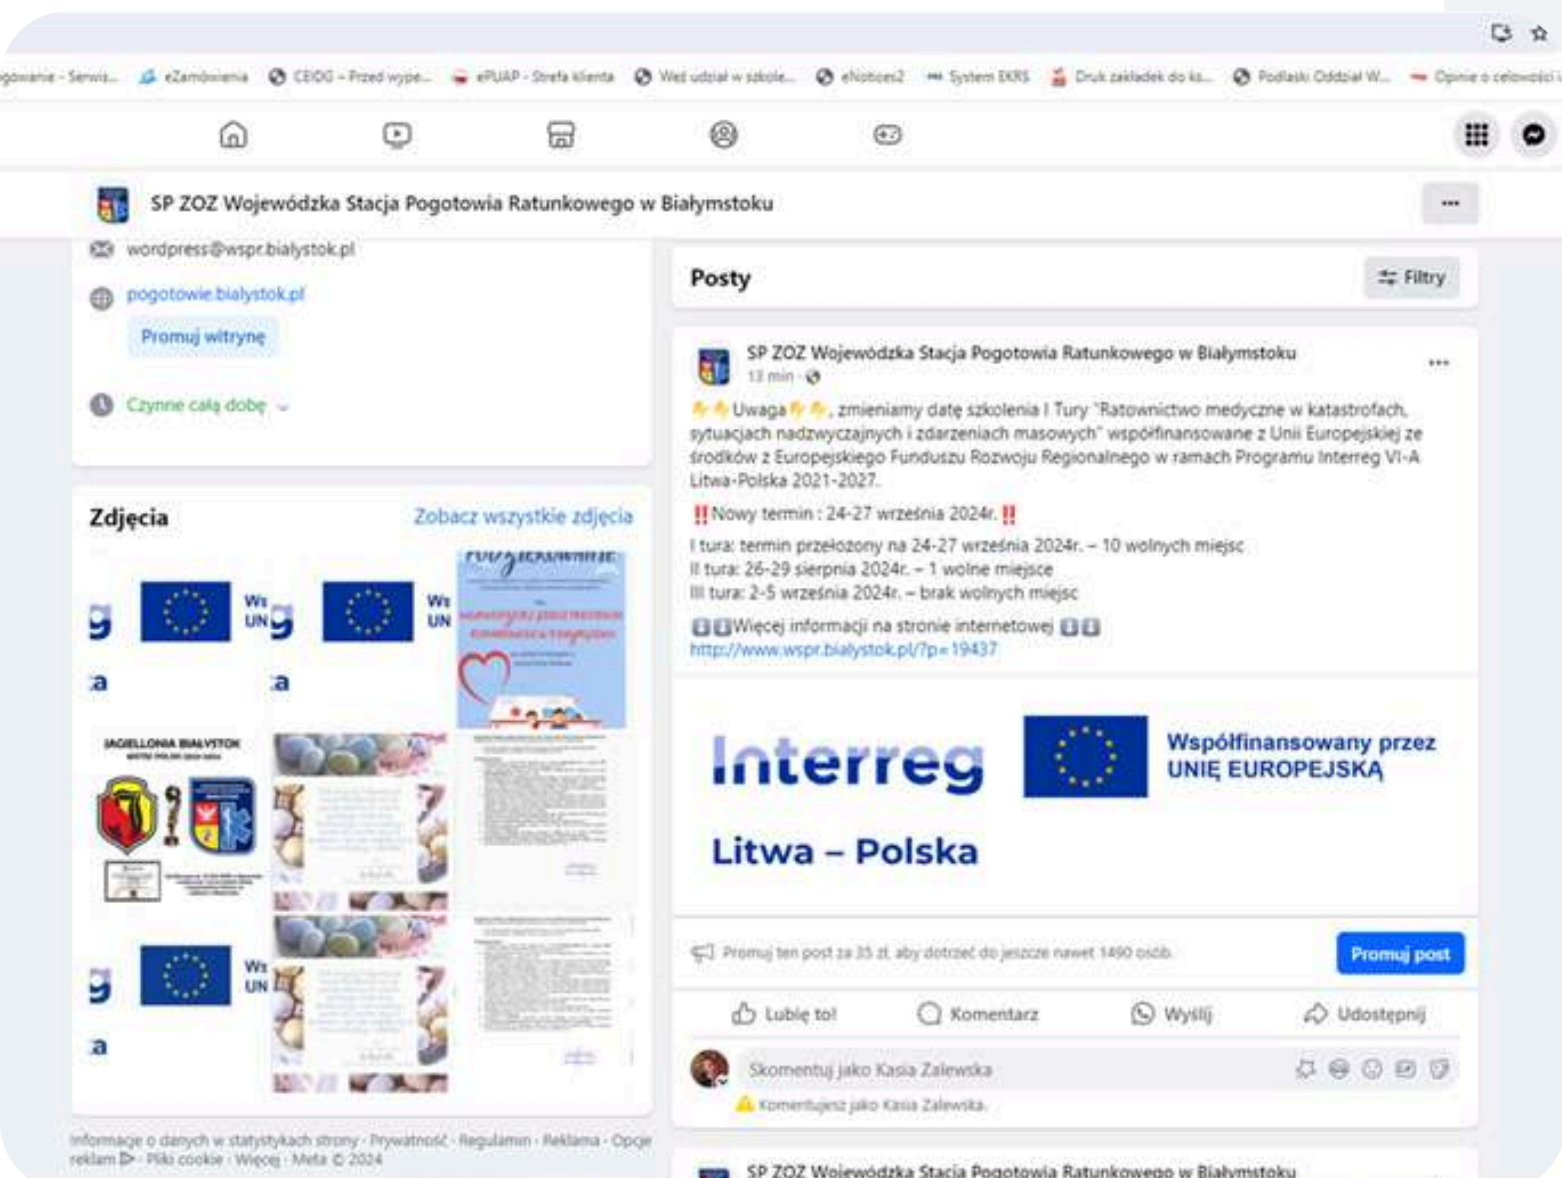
gowanie - Serwis... eZamówienia CEIDG - Przed wype... ePUAP - Strefa klienta Weź udział w szkole... eNotices2 System EKRS Druk zakładek do ks... Podlaski Oddział W... Opinie o celowości

SP ZOZ Wojewódzka Stacja Pogotowia Ratunkowego w Białymstoku

wordpress@wspr.bialystok.pl

pogotowie.bialystok.pl

Promuj witrynę

Czynne całą dobę

Zdjęcia

Zobacz wszystkie zdjęcia

JAGIELLONIA BIAŁYSTOK

Posty

Filtry

SP ZOZ Wojewódzka Stacja Pogotowia Ratunkowego w Białymstoku

13 min

Uwaga , zmieniamy datę szkolenia I Tury "Ratownictwo medyczne w katastrofach, sytuacjach nadzwyczajnych i zdarzeniach masowych" współfinansowane z Unii Europejskiej ze środków z Europejskiego Funduszu Rozwoju Regionalnego w ramach Programu Interreg VI-A Litwa-Polska 2021-2027.

‼️Nowy termin : 24-27 września 2024r. ‼️

I tura: termin przełożony na 24-27 września 2024r. – 10 wolnych miejsc
II tura: 26-29 sierpnia 2024r. – 1 wolne miejsce
III tura: 2-5 września 2024r. – brak wolnych miejsc

Więcej informacji na stronie internetowej
http://www.wspr.bialystok.pl/?p=19437

Interreg

Współfinansowany przez UNIĘ EUROPEJSKĄ

Litwa – Polska

Promuj ten post za 35 zł, aby dotrzeć do jeszcze nawet 1490 osób.

Promuj post

Lubię to!

Komentarz

Wyślij

Udostępnij

Skomentuj jako Kasia Zalewska

Komentujesz jako Kasia Zalewska.

Informacje o danych w statystykach strony · Prywatność · Regulamin · Reklama · Opcje reklam · Pliki cookie · Więcej · Meta © 2024

SP ZOZ Wojewódzka Stacja Pogotowia Ratunkowego w Białymstoku